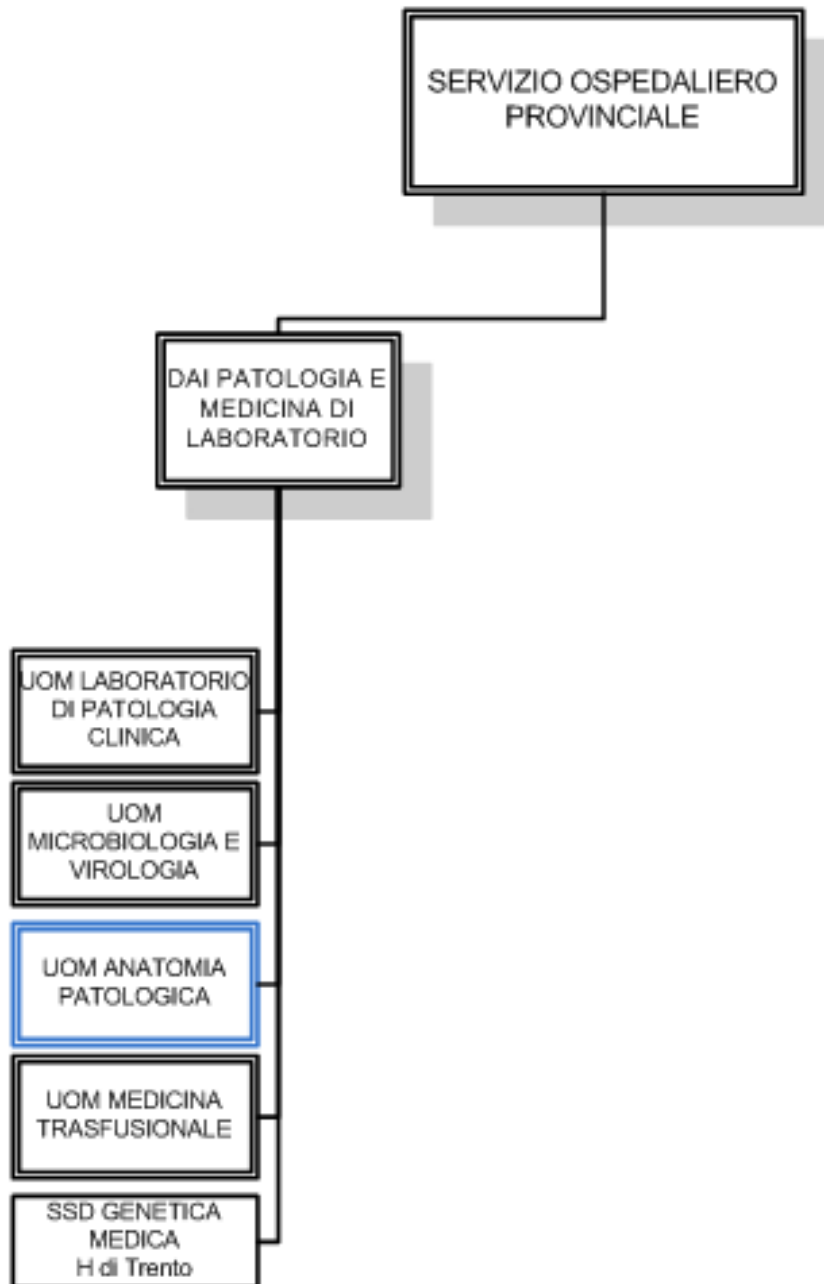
SERVIZIO OSPEDALIERO PROVINCIALE

DAI PATOLOGIA E MEDICINA DI LABORATORIO

UOM LABORATORIO DI PATOLOGIA CLINICA

UOM MICROBIOLOGIA E VIROLOGIA

UOM ANATOMIA PATOLOGICA

UOM MEDICINA TRASFUSIONALE

SSD GENETICA MEDICA H di Trento